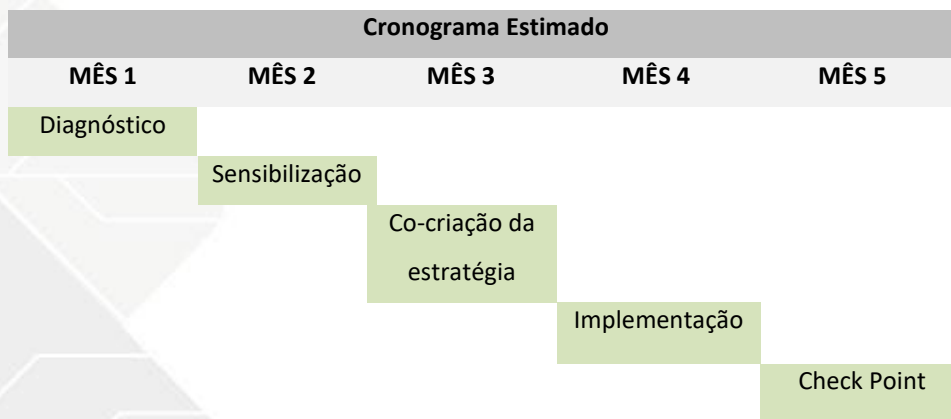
| Cronograma Estimado | | | | |
|---|---|---|---|---|
| MÊS 1 | MÊS 2 | MÊS 3 | MÊS 4 | MÊS 5 |
| Diagnóstico | | | | |
| | Sensibilização | | | |
| | | Co-criação da estratégia | | |
| | | | Implementação | |
| | | | | Check Point |